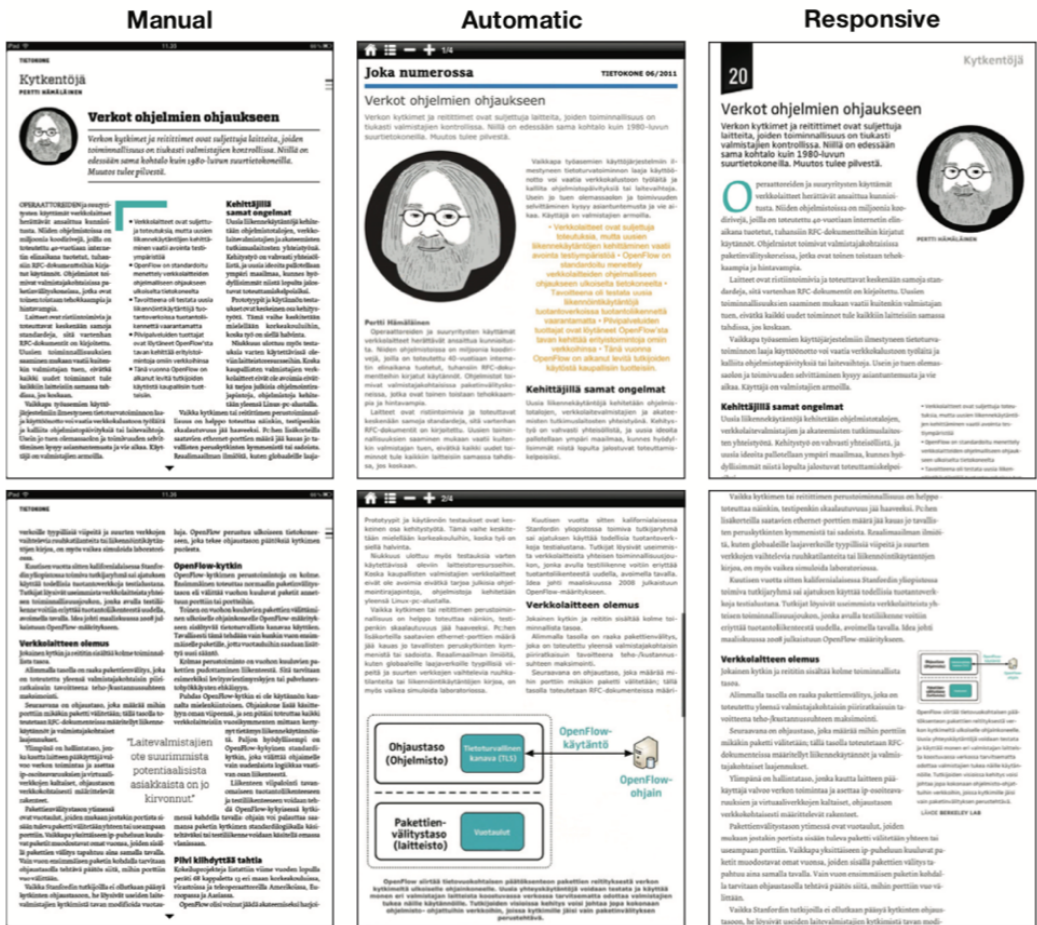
Manual

Automatic

Responsive

TIETOKONE

Kytkentöjä

PERTTI HÄMÄLÄINEN

Verkot ohjelmien ohjaukseen

Verkon kytkimet ja reitittimet ovat suljettuja laitteita, joiden toiminnallisuus on tiukasti valmistajien kontrollissa. Niillä on edessään sama kohtalo kuin 1980-luvun suurtietokoneilla. Muutos tulee pilvestä.

Kehittäjillä samat ongelmat

"Laitevalmistajien ote suurimmista potentiaalisista asiakkaista on jo kirvonnut"

Verkkolaitteen olemus

OpenFlow-kytkin

Piivi kiihdyttää tahtia

1/4

Joka numerossa

TIETOKONE 06/2011

Verkot ohjelmien ohjaukseen

Verkon kytkimet ja reitittimet ovat suljettuja laitteita, joiden toiminnallisuus on tiukasti valmistajien kontrollissa. Niillä on edessään sama kohtalo kuin 1980-luvun suurtietokoneilla. Muutos tulee pilvestä.

Pertti Hämäläinen

Kehittäjillä samat ongelmat

2/4

Verkkolaitteen olemus

Ohjaustaso (Ohjelmisto)

Tietoturvallinen kanava (TLS)

OpenFlow-käytäntö

OpenFlow-ohjain

Pakettien-välitystaso (laitteisto)

Vuotaulut

20

Kytkentöjä

Verkot ohjelmien ohjaukseen

Verkon kytkimet ja reitittimet ovat suljettuja laitteita, joiden toiminnallisuus on tiukasti valmistajien kontrollissa. Niillä on edessään sama kohtalo kuin 1980-luvun suurtietokoneilla. Muutos tulee pilvestä.

PERTTI HÄMÄLÄINEN

Kehittäjillä samat ongelmat

Verkkolaitteen olemus

LÄHDE BERKELEY LAB

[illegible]